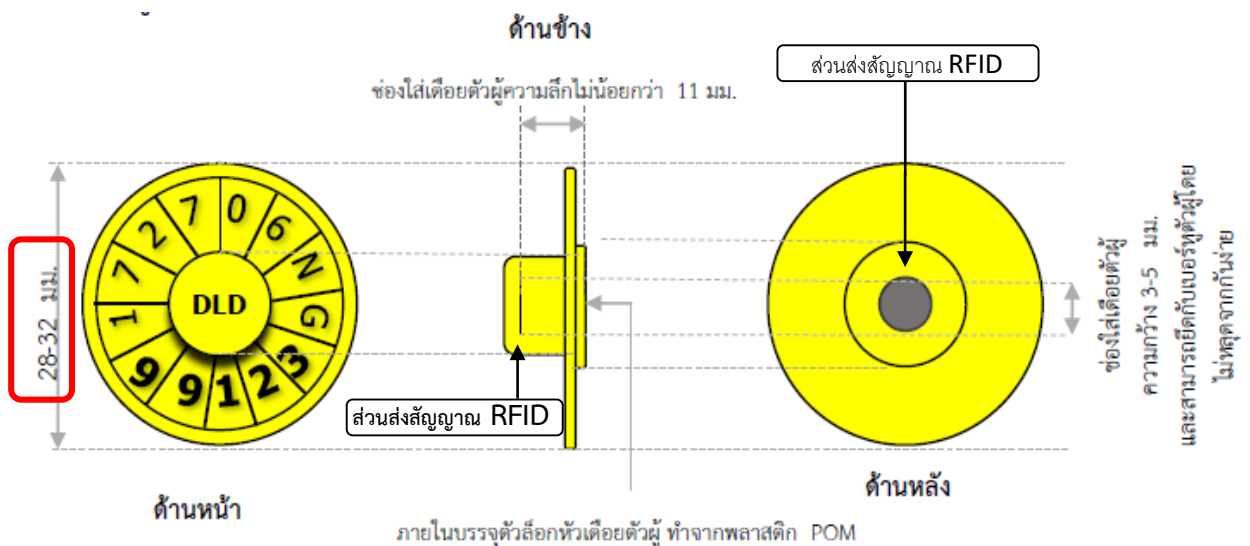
ด้านข้าง

ส่วนส่งสัญญาณ RFID

ช่องใส่เดือยตัวผู้ความลึกไม่น้อยกว่า 11 มม.

28-32 มม.

1
7
2
7
0
6
N
G
S
2
1
9
9
1

DLD

ส่วนส่งสัญญาณ RFID

ช่องใส่เดือยตัวผู้ ความกว้าง 3-5 มม. และสามารถยึดกับเบอร์หูตัวผู้โดยไม่หลุดจากกันง่าย

ด้านหน้า

ด้านหลัง

ภายในบรรจุตัวล็อกหัวเดือยตัวผู้ ทำจากพลาสติก POM